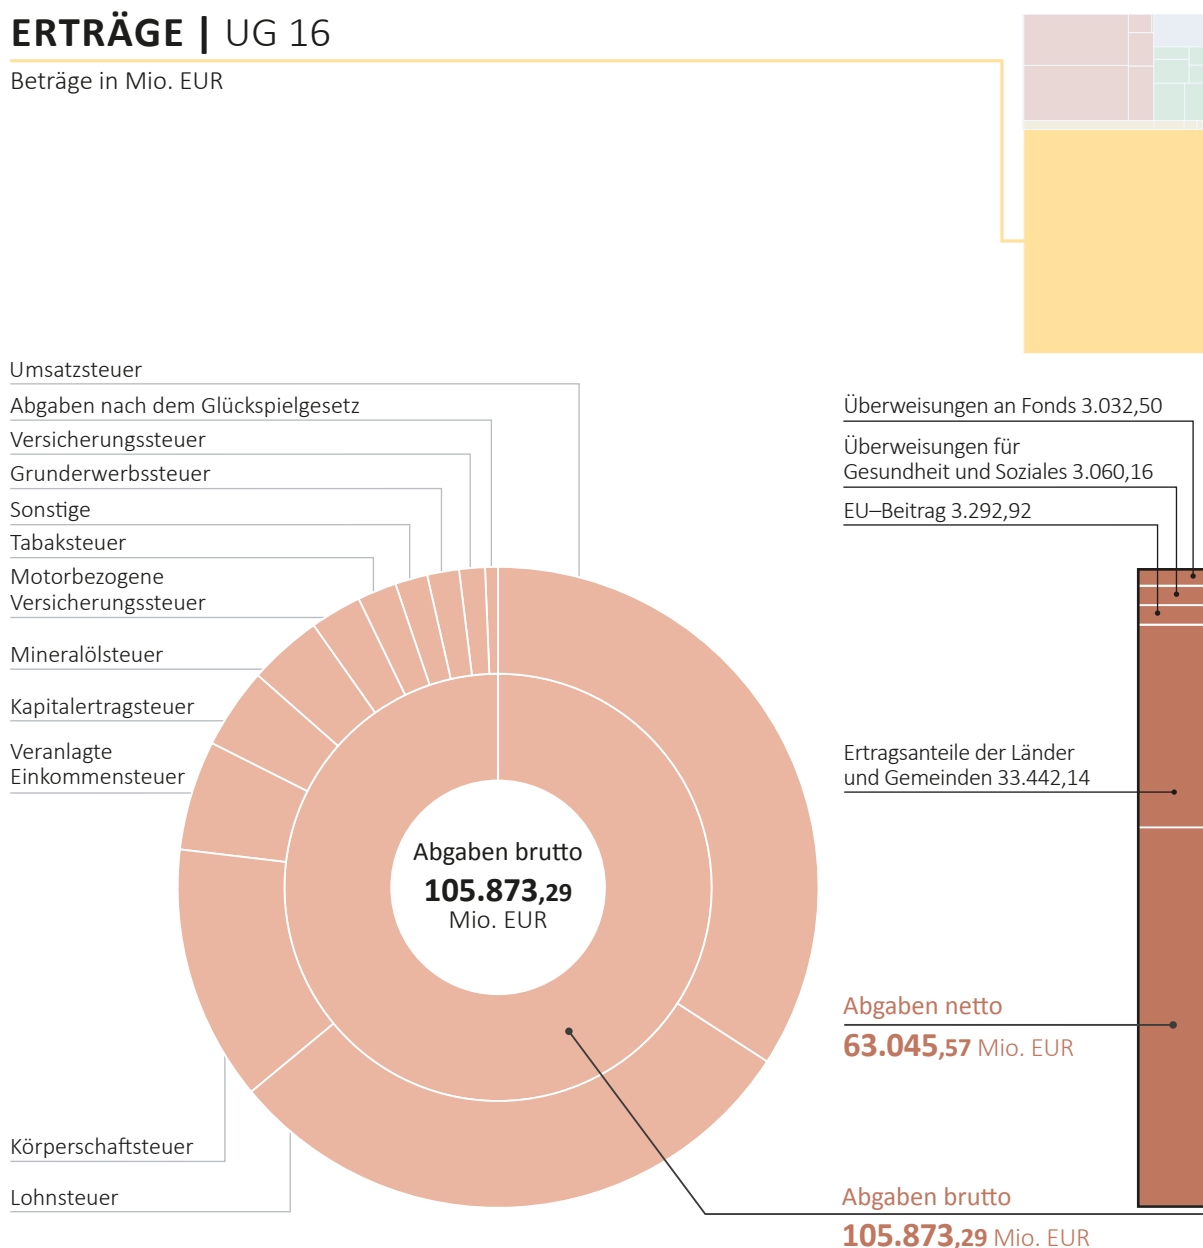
ERTRÄGE | UG 16

Beträge in Mio. EUR

Umsatzsteuer

Abgaben nach dem Glückspielgesetz

Versicherungssteuer

Grunderwerbssteuer

Sonstige

Tabaksteuer

Motorbezogene Versicherungssteuer

Mineralölsteuer

Kapitalertragsteuer

Veranlagte Einkommensteuer

Körperschaftsteuer

Lohnsteuer

Abgaben brutto
105.873,29
Mio. EUR

Überweisungen an Fonds 3.032,50

Überweisungen für Gesundheit und Soziales 3.060,16

EU–Beitrag 3.292,92

Ertragsanteile der Länder und Gemeinden 33.442,14

Abgaben netto
63.045,57 Mio. EUR

Abgaben brutto
105.873,29 Mio. EUR